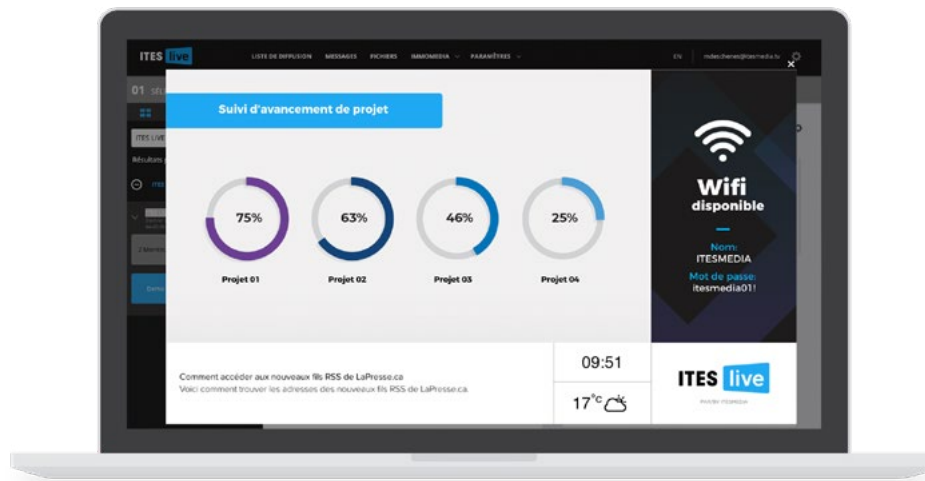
ITES live

LISTE DE DIFFUSION MESSAGES FICHIERS IMMOMEDIA PARAMÈTRES

EN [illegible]

01 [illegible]

ITES LIVE

Résultats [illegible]

Suivi d'avancement de projet

75%

Projet 01

63%

Projet 02

46%

Projet 03

25%

Projet 04

Wifi disponible

Nom: ITESMEDIA

Mot de passe: itesmedia01!

Comment accéder aux nouveaux fils RSS de LaPresse.ca
Voici comment trouver les adresses des nouveaux fils RSS de LaPresse.ca.

09:51

17°C

ITES live

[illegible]